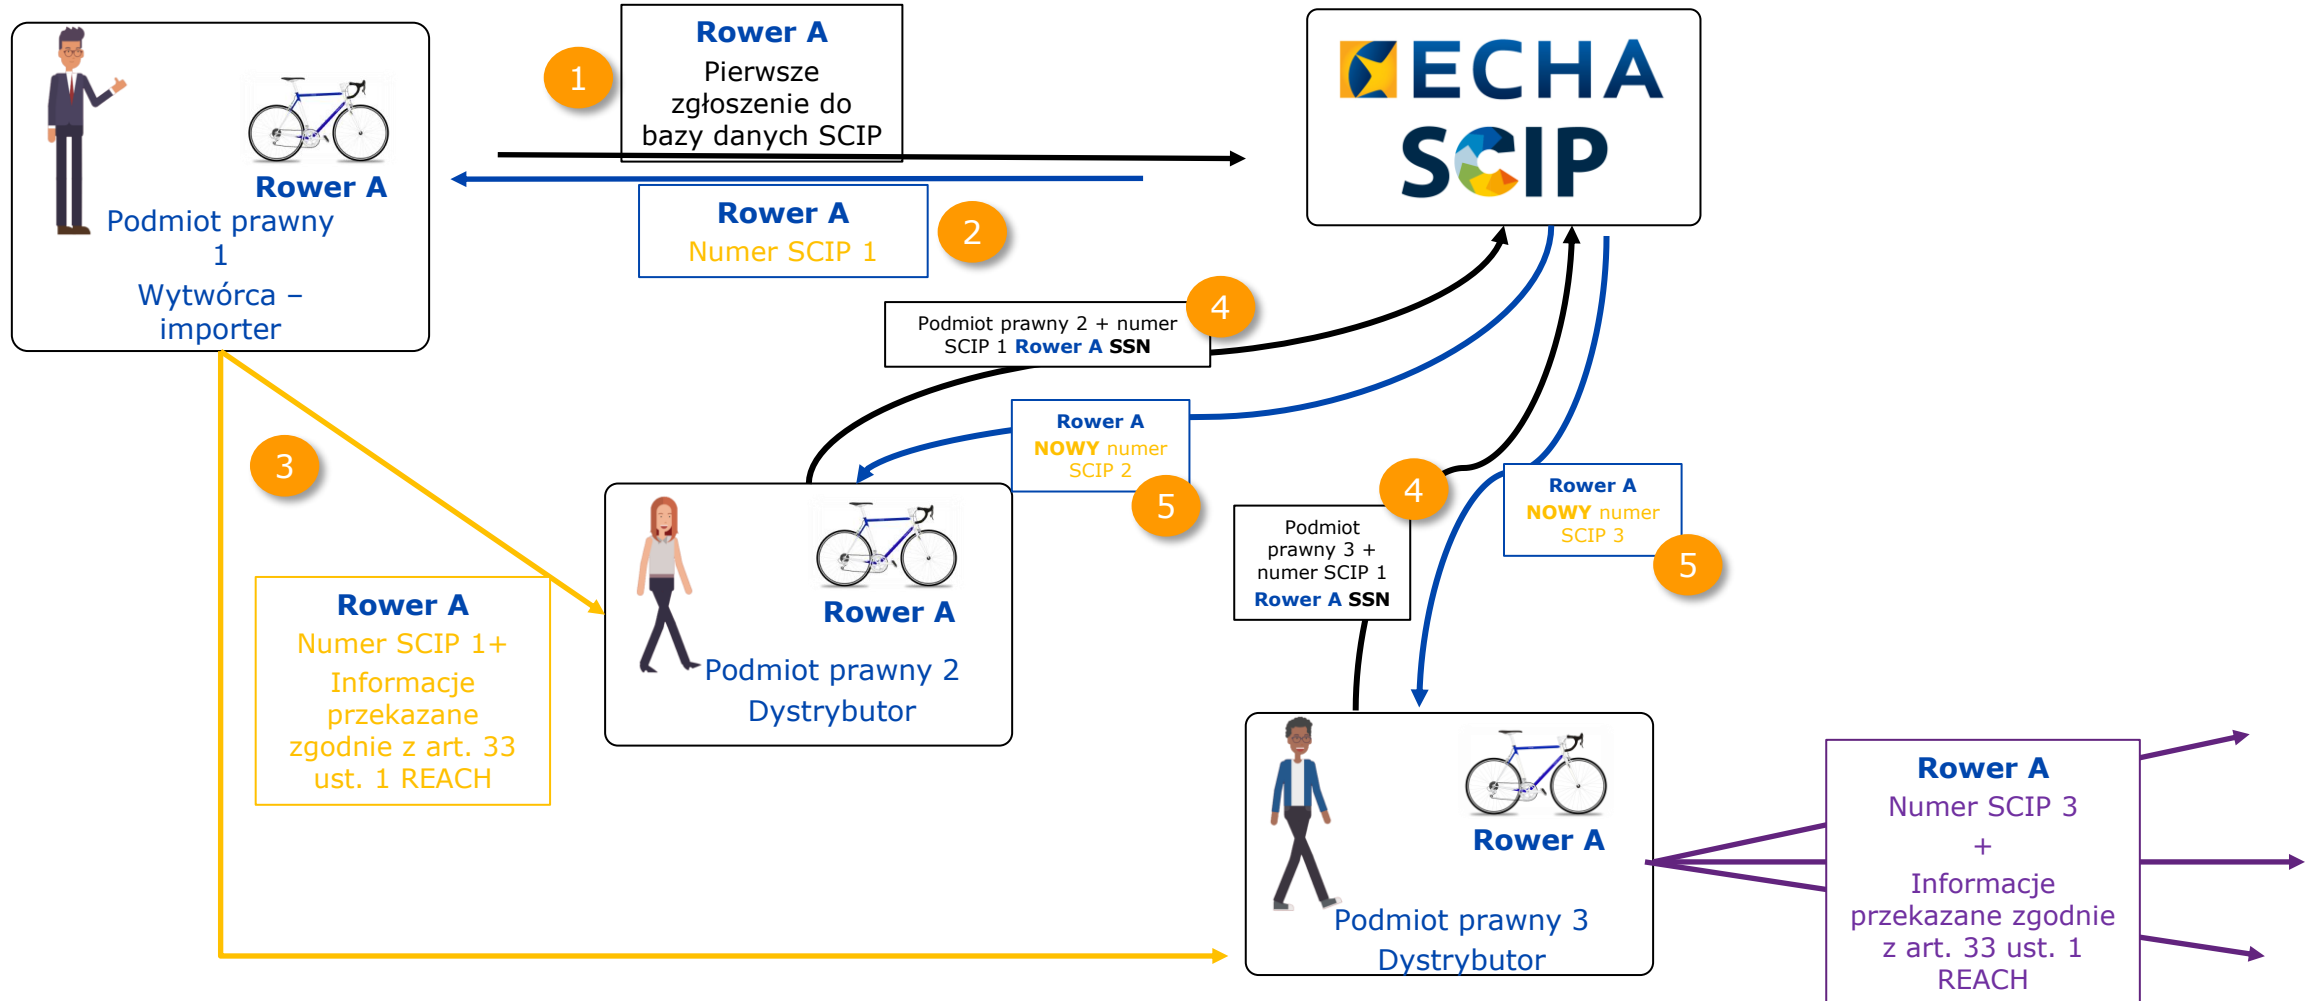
Rower A
Podmiot prawny 1
Wytwórca – importer

1

Rower A
Pierwsze zgłoszenie do bazy danych SCIP

ECHA
SCIP

Rower A
Numer SCIP 1

2

Podmiot prawny 2 + numer SCIP 1 Rower A SSN

4

Rower A
NOWY numer SCIP 2

5

3

Rower A
Podmiot prawny 2
Dystrybutor

Rower A
Numer SCIP 1+
Informacje przekazane zgodnie z art. 33 ust. 1 REACH

4

Podmiot prawny 3 + numer SCIP 1
Rower A SSN

Rower A
NOWY numer SCIP 3

5

Rower A
Podmiot prawny 3
Dystrybutor

Rower A
Numer SCIP 3
+
Informacje przekazane zgodnie z art. 33 ust. 1 REACH